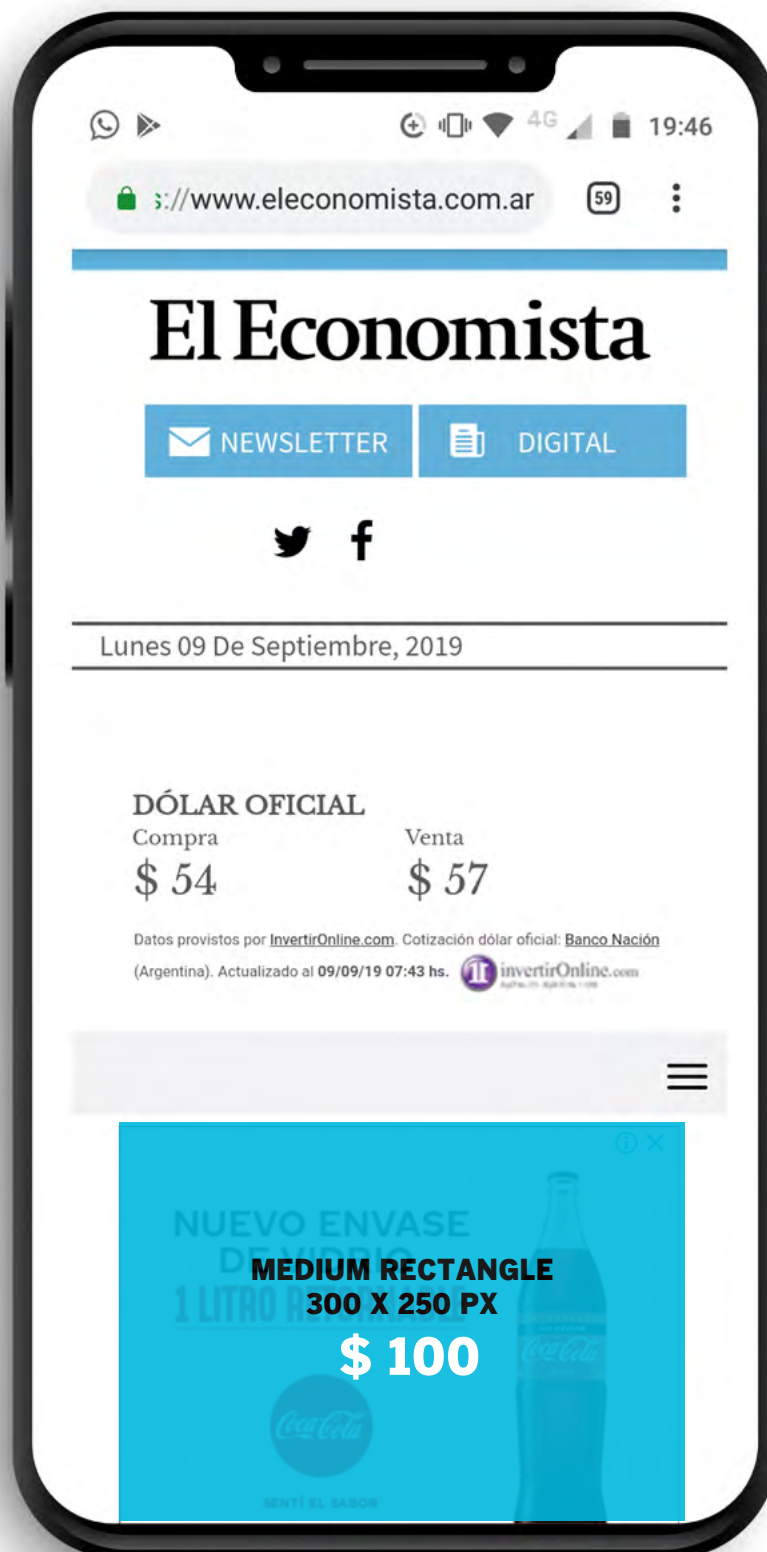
4G 19:46

s://www.eleconomista.com.ar 59

El Economista

NEWSLETTER DIGITAL

Lunes 09 De Septiembre, 2019

DÓLAR OFICIAL
Compra
$ 54

Venta
$ 57

Datos provistos por InvertirOnline.com. Cotización dólar oficial: Banco Nación (Argentina). Actualizado al 09/09/19 07:43 hs. invertirOnline.com

NUEVO ENVASE DE VIDRIO 1 LITRO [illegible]

MEDIUM RECTANGLE
300 X 250 PX
$ 100

Coca-Cola
Coca-Cola

SENTÍ EL SABOR